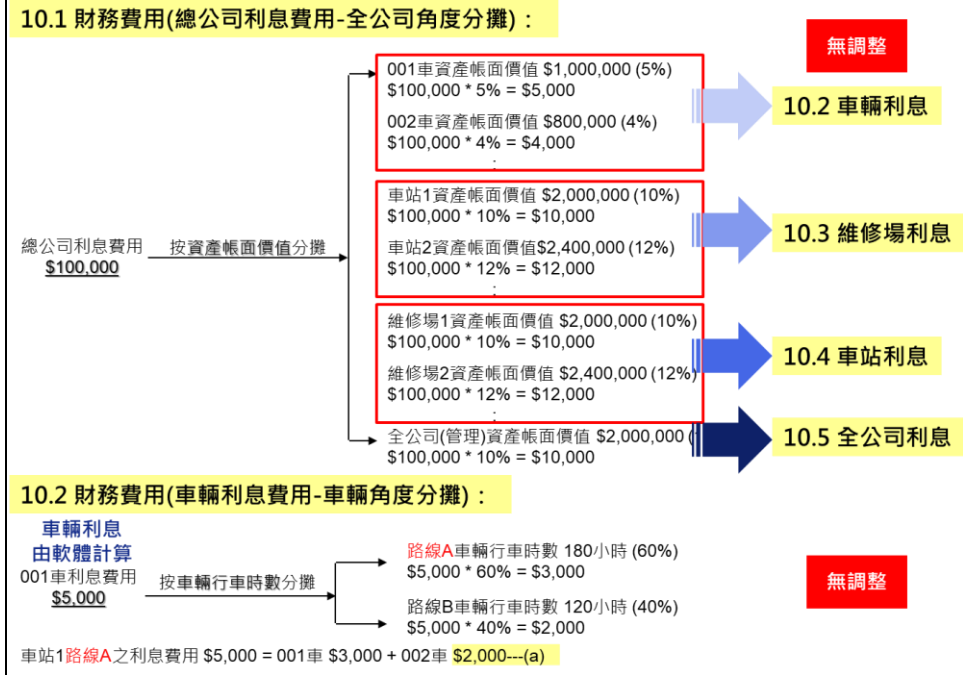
10.1 財務費用(總公司利息費用-全公司角度分攤)：

無調整

總公司利息費用
$100,000

按資產帳面價值分攤

001車資產帳面價值 $1,000,000 (5%)
$100,000 * 5% = $5,000

002車資產帳面價值 $800,000 (4%)
$100,000 * 4% = $4,000
:

10.2 車輛利息

車站1資產帳面價值 $2,000,000 (10%)
$100,000 * 10% = $10,000

車站2資產帳面價值$2,400,000 (12%)
$100,000 * 12% = $12,000
:

10.3 維修場利息

維修場1資產帳面價值 $2,000,000 (10%)
$100,000 * 10% = $10,000

維修場2資產帳面價值 $2,400,000 (12%)
$100,000 * 12% = $12,000
:

10.4 車站利息

全公司(管理)資產帳面價值 $2,000,000 (
$100,000 * 10% = $10,000

10.5 全公司利息

10.2 財務費用(車輛利息費用-車輛角度分攤)：

車輛利息
由軟體計算

001車利息費用
$5,000

按車輛行車時數分攤

路線A車輛行車時數 180小時 (60%)
$5,000 * 60% = $3,000

路線B車輛行車時數 120小時 (40%)
$5,000 * 40% = $2,000

無調整

車站1路線A之利息費用 $5,000 = 001車 $3,000 + 002車 $2,000---(a)